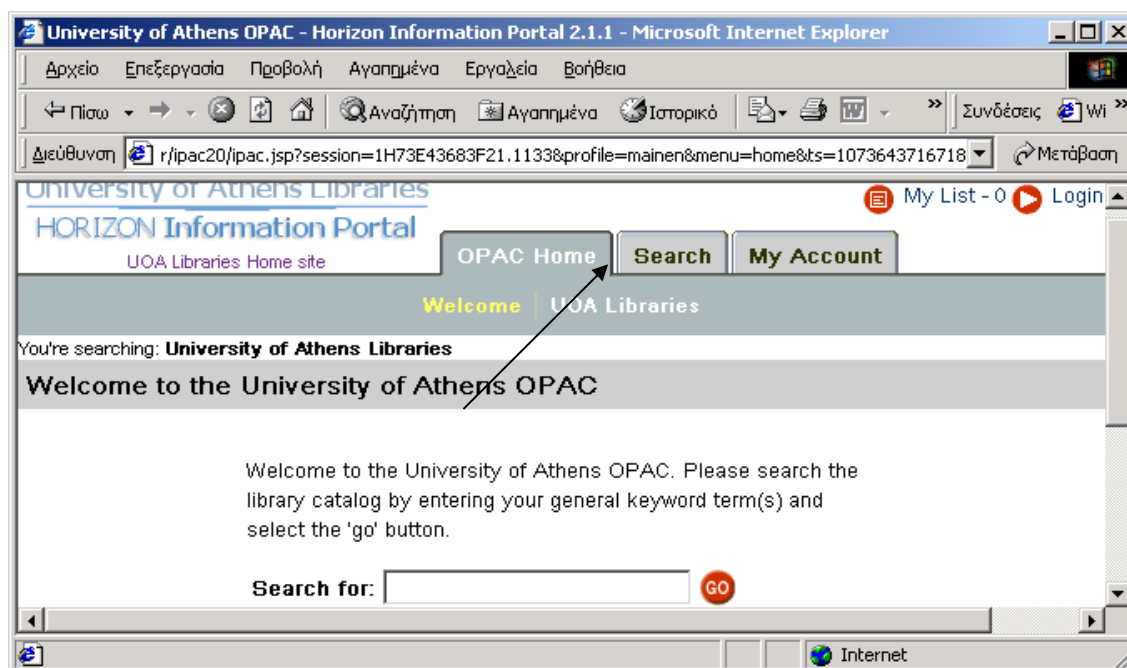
University of Athens OPAC - Horizon Information Portal 2.1.1 - Microsoft Internet Explorer

Αρχείο Επεξεργασία Προβολή Αγαπημένα Εργαλεία Βοήθεια

Πίσω Αναζήτηση Αγαπημένα Ιστορικό Συνδέσεις Wi

Διεύθυνση r/ipac20/ipac.jsp?session=1H73E43683F21.1133&profile=mainen&menu=home&ts=1073643716718 Μετάβαση

University of Athens Libraries
HORIZON Information Portal
UOA Libraries Home site

My List - 0 Login

OPAC Home Search My Account

Welcome | UOA Libraries

You're searching: **University of Athens Libraries**

Welcome to the University of Athens OPAC

Welcome to the University of Athens OPAC. Please search the library catalog by entering your general keyword term(s) and select the 'go' button.

Search for: GO

Internet